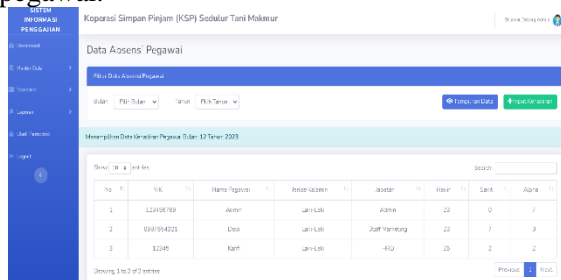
pegawai.

SISTEM INFORMASI PENGGAJIAN

Dashboard
Master Data
Transaksi
Laporan
Ubah Password
Logout

Koperasi Simpan Pinjam (KSP) Sedulur Tani Makmur

Selamat Datang Admin

Data Absensi Pegawai

Filter Data Absensi Pegawai

Bulan: Pilih Bulan  Tahun: Pilih Tahun

Tampilkan Data  + Input Kehadiran

Menampilkan Data Kehadiran Pegawai Bulan: 12 Tahun: 2020

Show 10 entries

Search:

| No | NIK | Nama Pegawai | Jenis Kelamin | Jabatan | Hadir | Sakit | Alpha |
|---|---|---|---|---|---|---|---|
| 1 | 123456789 | Admin | Laki-Laki | Admin | 23 | 0 | 7 |
| 2 | 0987654321 | Dodi | Laki-Laki | Staff Marketing | 23 | 7 | 3 |
| 3 | 12345 | Kanti | Laki-Laki | HRD | 25 | 2 | 2 |

Showing 1 to 3 of 3 entries

Previous 1 Next